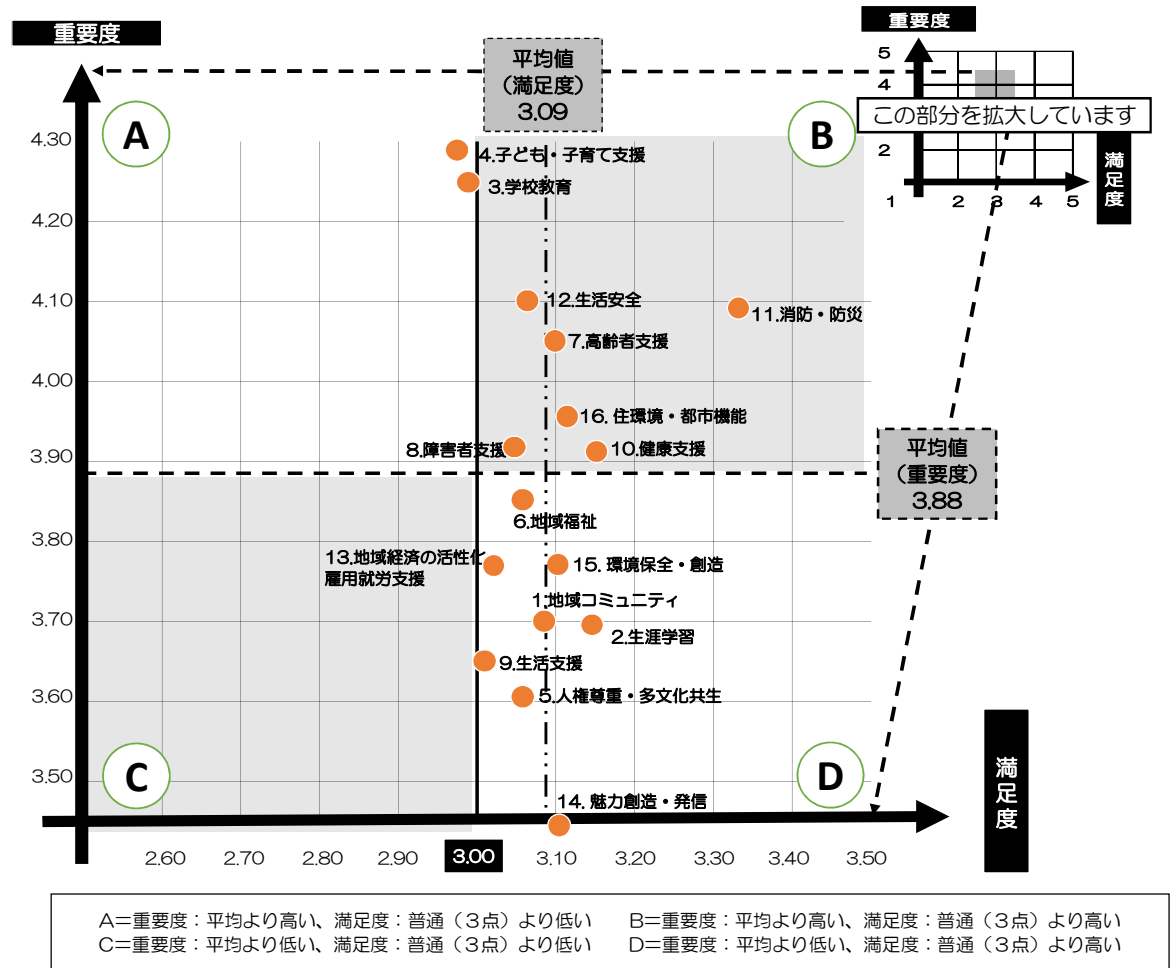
重要度

平均値
（満足度）
3.09

重要度
5
4
この部分を拡大しています
2
1 2 3 4 5
満足度

A

B

4.30
4.20
4.10
4.00
3.90
3.80
3.70
3.60
3.50

4.子ども・子育て支援
3.学校教育
12.生活安全
11.消防・防災
7.高齢者支援
16.住環境・都市機能
8.障害者支援
10.健康支援

平均値
（重要度）
3.88

6.地域福祉
13.地域経済の活性化
雇用就労支援
15.環境保全・創造
1.地域コミュニティ
2.生涯学習
9.生活支援
5.人権尊重・多文化共生

C

D

満足度

14.魅力創造・発信

2.60 2.70 2.80 2.90 3.00 3.10 3.20 3.30 3.40 3.50

A＝重要度：平均より高い、満足度：普通（3点）より低い　B＝重要度：平均より高い、満足度：普通（3点）より高い
C＝重要度：平均より低い、満足度：普通（3点）より低い　D＝重要度：平均より低い、満足度：普通（3点）より高い